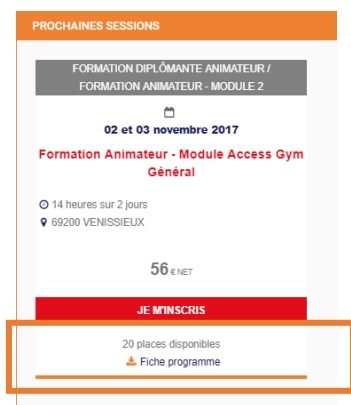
PROCHAINES SESSIONS

FORMATION DIPLÔMANTE ANIMATEUR / FORMATION ANIMATEUR - MODULE 2

02 et 03 novembre 2017

Formation Animateur - Module Access Gym Général

14 heures sur 2 jours
69200 VENISSIEUX

56 € NET

JE M'INSCRIS

20 places disponibles
Fiche programme